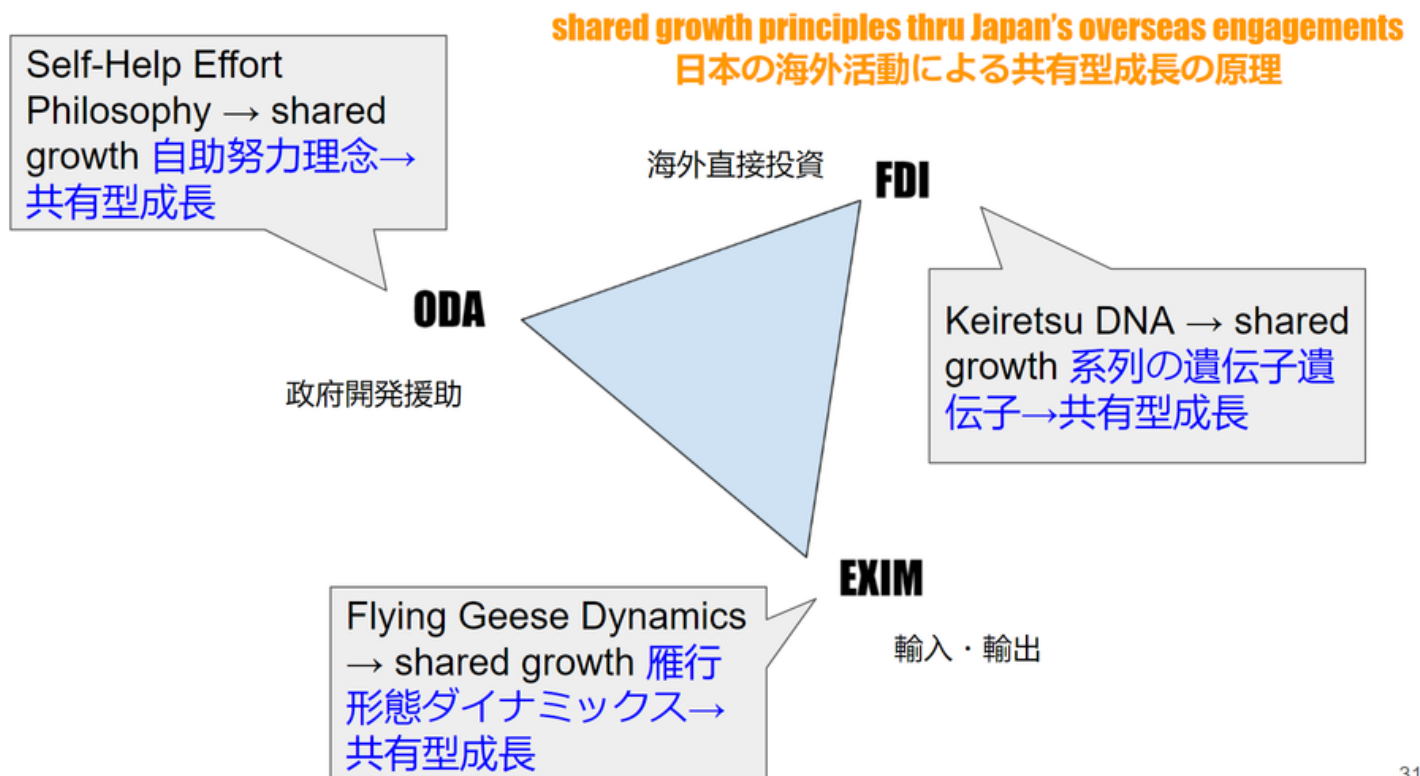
shared growth principles thru Japan's overseas engagements
日本の海外活動による共有型成長の原理

Self-Help Effort Philosophy → shared growth 自助努力理念→共有型成長

海外直接投資
FDI

ODA

政府開発援助

Keiretsu DNA → shared growth 系列の遺伝子遺伝子→共有型成長

EXIM

輸入・輸出

Flying Geese Dynamics → shared growth 雁行形態ダイナミックス→共有型成長

31